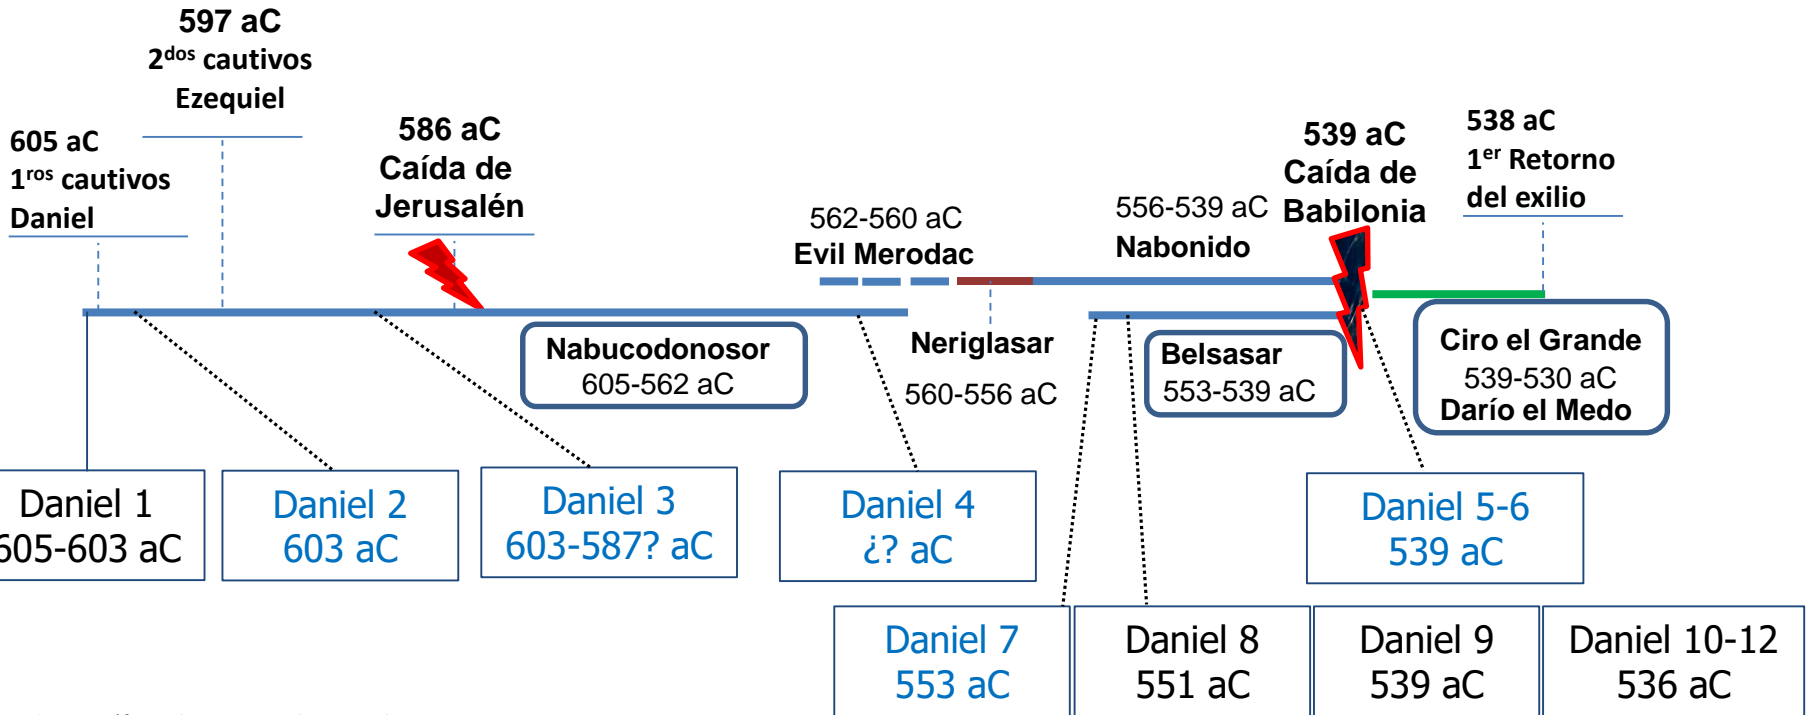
597 aC
$2^{dos}$ cautivos
Ezequiel

605 aC
$1^{ros}$ cautivos
Daniel

586 aC
Caída de
Jerusalén

562-560 aC
Evil Merodac

556-539 aC
Nabonido

539 aC
Caída de
Babilonia

538 aC
$1^{er}$ Retorno
del exilio

Nabucodonosor
605-562 aC

Neriglasar
560-556 aC

Belsasar
553-539 aC

Ciro el Grande
539-530 aC
Darío el Medo

Daniel 1
605-603 aC

Daniel 2
603 aC

Daniel 3
603-587? aC

Daniel 4
¿? aC

Daniel 5-6
539 aC

Daniel 7
553 aC

Daniel 8
551 aC

Daniel 9
539 aC

Daniel 10-12
536 aC